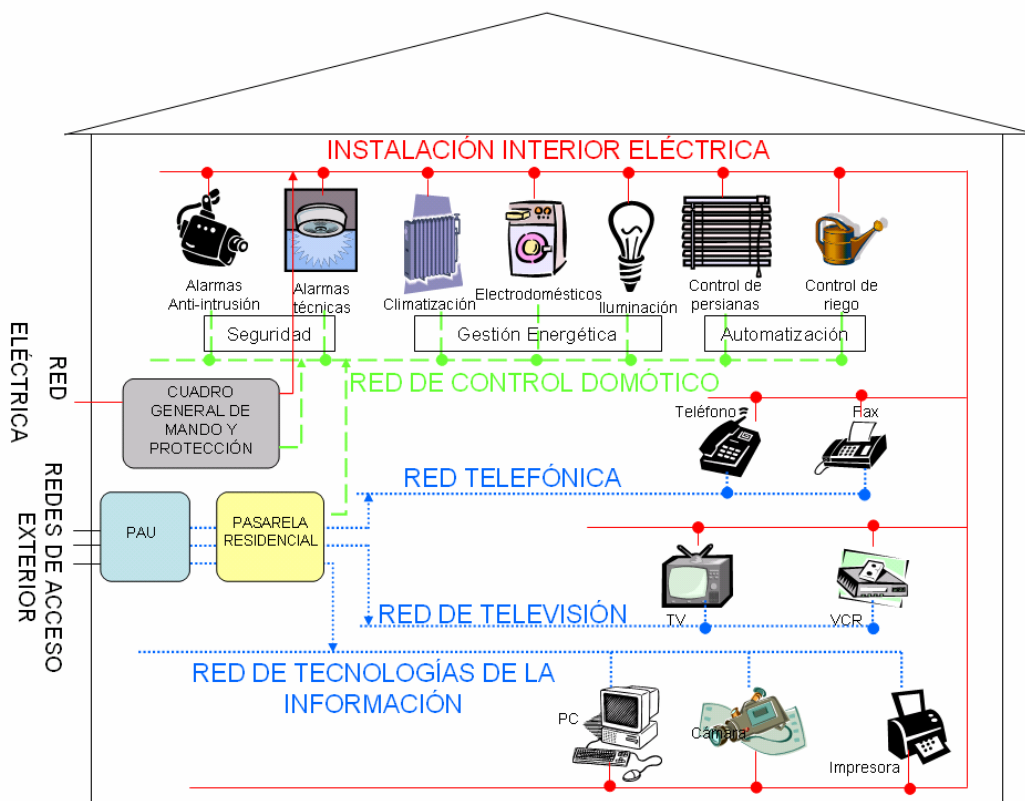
INSTALACIÓN INTERIOR ELÉCTRICA

Alarmas Anti-intrusión

Alarmas técnicas

Climatización

Electrodomésticos

Iluminación

Control de persianas

Control de riego

Seguridad

Gestión Energética

Automatización

RED ELÉCTRICA

CUADRO GENERAL DE MANDO Y PROTECCIÓN

RED DE CONTROL DOMÓTICO

Teléfono

Fax

RED TELEFÓNICA

REDES DE ACCESO EXTERIOR

PAU

PASARELA RESIDENCIAL

TV

VCR

RED DE TELEVISIÓN

RED DE TECNOLOGÍAS DE LA INFORMACIÓN

PC

Cámara

Impresora